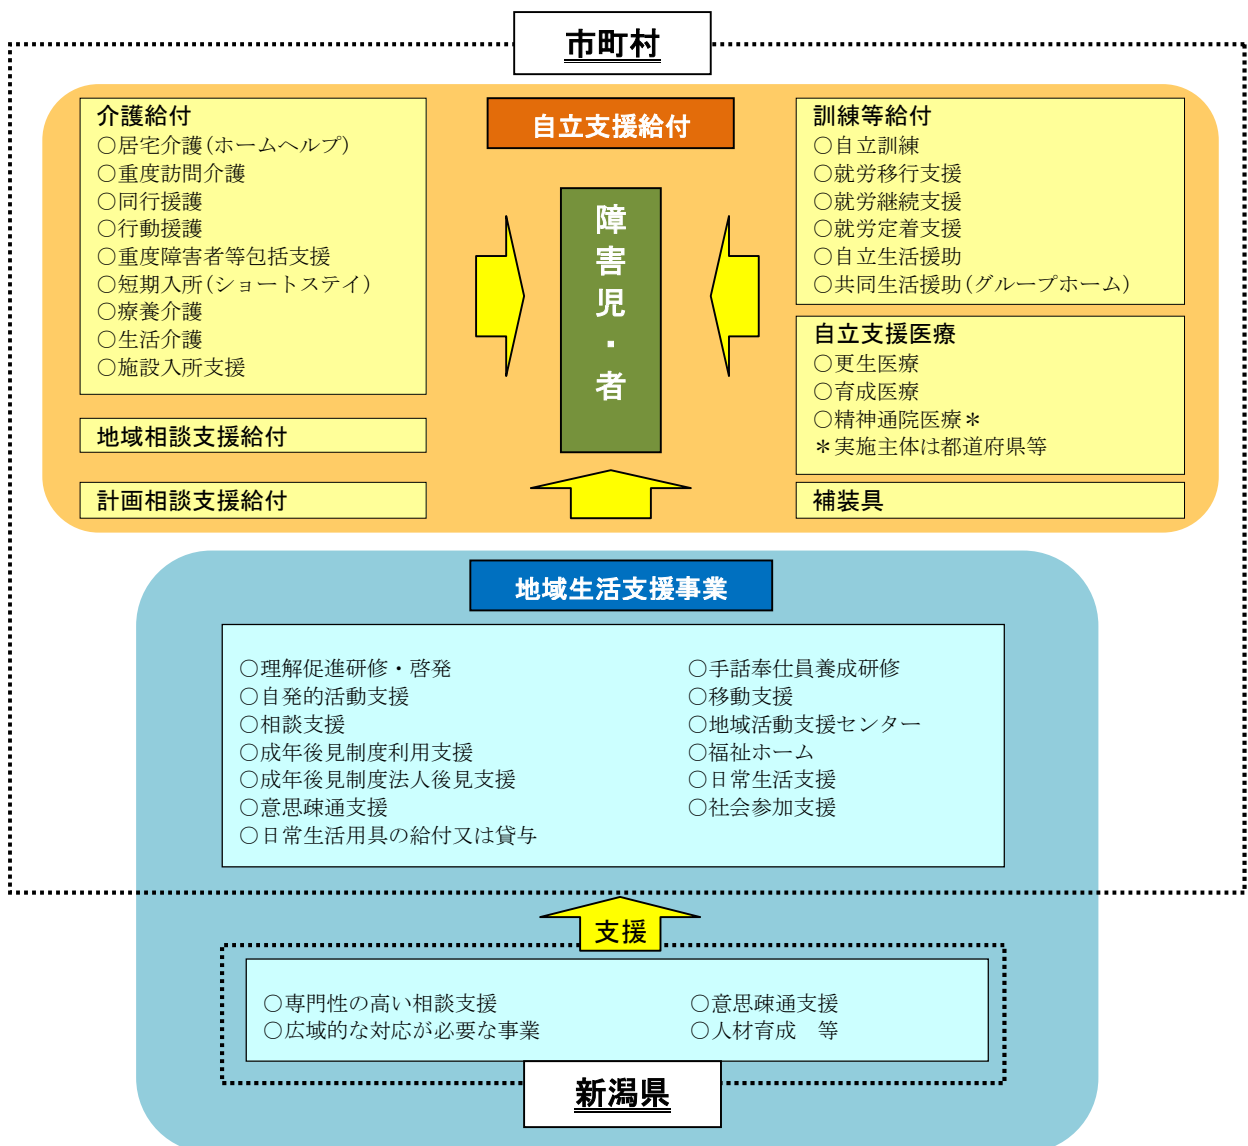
市町村

介護給付
○居宅介護(ホームヘルプ)
○重度訪問介護
○同行援護
○行動援護
○重度障害者等包括支援
○短期入所(ショートステイ)
○療養介護
○生活介護
○施設入所支援

地域相談支援給付

計画相談支援給付

自立支援給付

障害児・者

訓練等給付
○自立訓練
○就労移行支援
○就労継続支援
○就労定着支援
○自立生活援助
○共同生活援助(グループホーム)

自立支援医療
○更生医療
○育成医療
○精神通院医療＊
＊実施主体は都道府県等

補装具

地域生活支援事業

○理解促進研修・啓発
○自発的活動支援
○相談支援
○成年後見制度利用支援
○成年後見制度法人後見支援
○意思疎通支援
○日常生活用具の給付又は貸与

○手話奉仕員養成研修
○移動支援
○地域活動支援センター
○福祉ホーム
○日常生活支援
○社会参加支援

支援

○専門性の高い相談支援
○広域的な対応が必要な事業

○意思疎通支援
○人材育成　等

新潟県